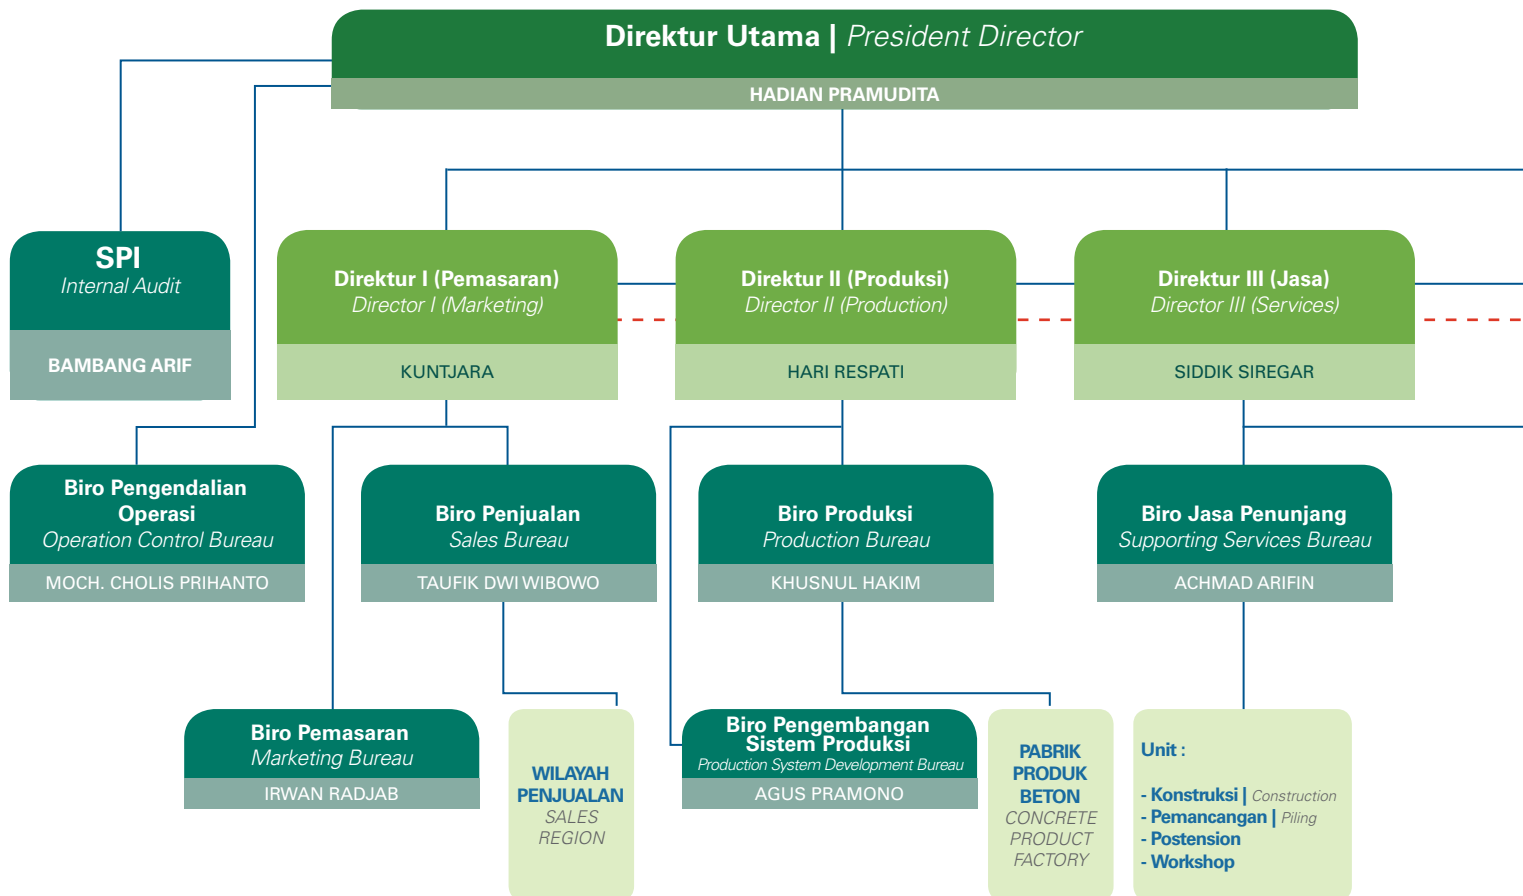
Direktur Utama | President Director
HADIAN PRAMUDITA

SPI
Internal Audit
BAMBANG ARIF

Direktur I (Pemasaran)
Director I (Marketing)
KUNTJARA

Direktur II (Produksi)
Director II (Production)
HARI RESPATI

Direktur III (Jasa)
Director III (Services)
SIDDIK SIREGAR

Biro Pengendalian Operasi
Operation Control Bureau
MOCH. CHOLIS PRIHANTO

Biro Penjualan
Sales Bureau
TAUFIK DWI WIBOWO

Biro Produksi
Production Bureau
KHUSNUL HAKIM

Biro Jasa Penunjang
Supporting Services Bureau
ACHMAD ARIFIN

Biro Pemasaran
Marketing Bureau
IRWAN RADJAB

WILAYAH PENJUALAN
SALES REGION

Biro Pengembangan Sistem Produksi
Production System Development Bureau
AGUS PRAMONO

PABRIK PRODUK BETON
CONCRETE PRODUCT FACTORY

Unit :
- Konstruksi | Construction
- Pemancangan | Piling
- Postension
- Workshop